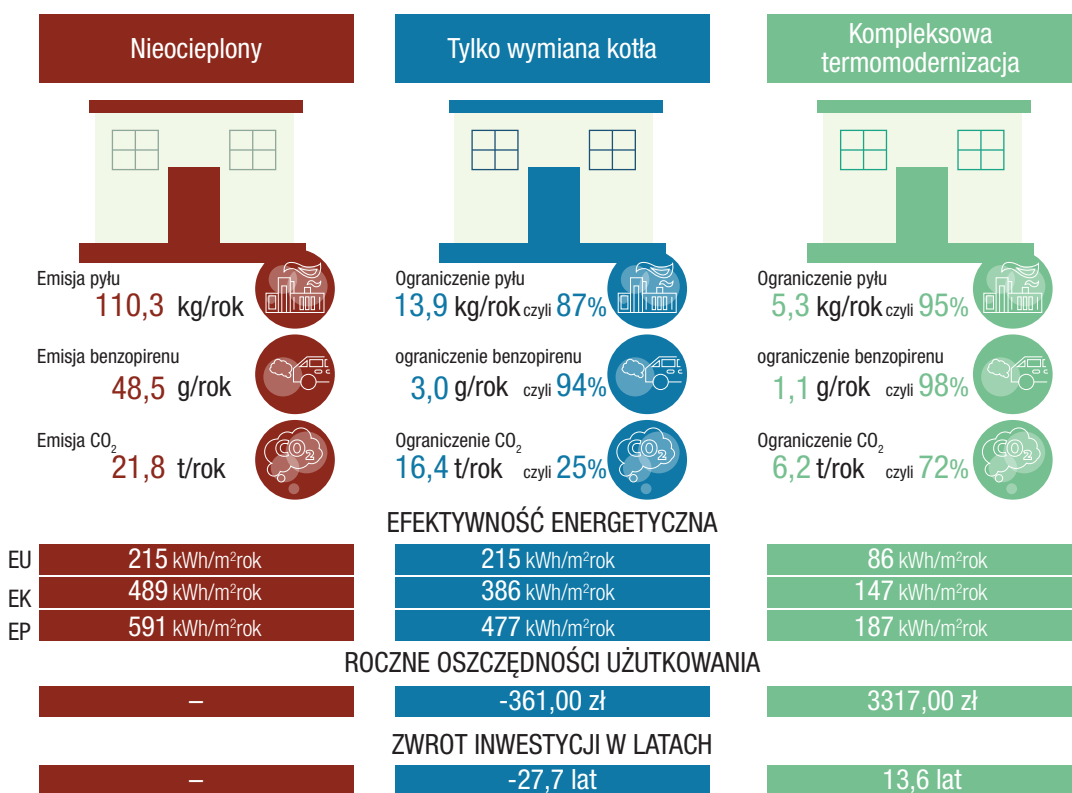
Nieocieplony

Emisja pyłu
110,3 kg/rok

Emisja benzopirenu
48,5 g/rok

Emisja $CO_2$
21,8 t/rok

Tylko wymiana kotła

Ograniczenie pyłu
13,9 kg/rok czyli 87%

ograniczenie benzopirenu
3,0 g/rok czyli 94%

Ograniczenie $CO_2$
16,4 t/rok czyli 25%

Kompleksowa termomodernizacja

Ograniczenie pyłu
5,3 kg/rok czyli 95%

ograniczenie benzopirenu
1,1 g/rok czyli 98%

Ograniczenie $CO_2$
6,2 t/rok czyli 72%

EFEKTYWNOŚĆ ENERGETYCZNA

| | | | |
|---|---|---|---|
| EU | 215 kWh/m²rok | 215 kWh/m²rok | 86 kWh/m²rok |
| EK | 489 kWh/m²rok | 386 kWh/m²rok | 147 kWh/m²rok |
| EP | 591 kWh/m²rok | 477 kWh/m²rok | 187 kWh/m²rok |

ROCZNE OSZCZĘDNOŚCI UŻUTKOWANIA

| – | -361,00 zł | 3317,00 zł |
|---|---|---|

ZWROT INWESTYCJI W LATACH

| – | -27,7 lat | 13,6 lat |
|---|---|---|